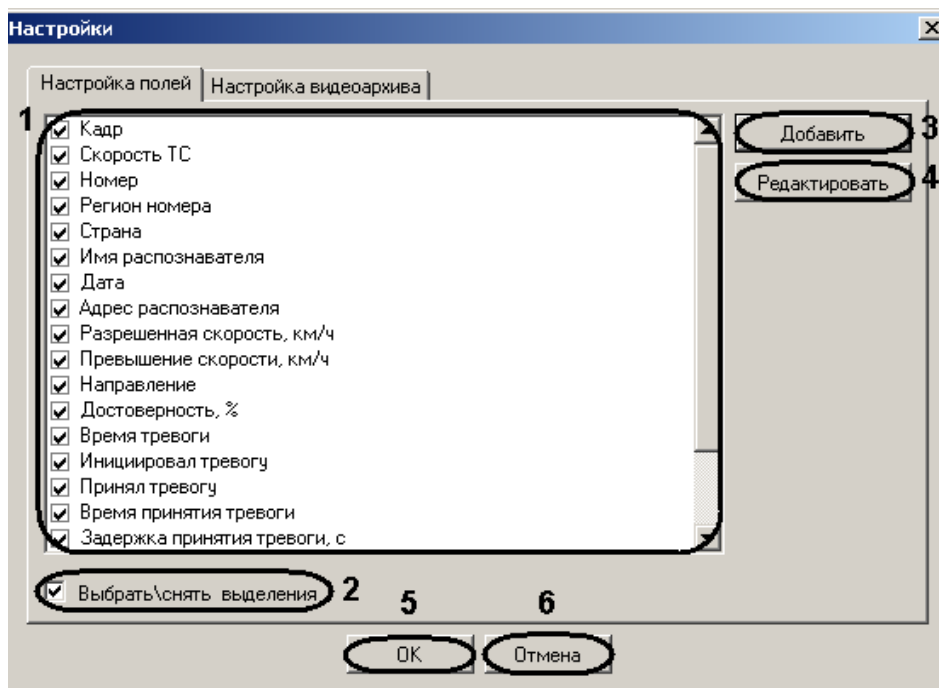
Настройки

Настройка полей | Настройка видеоархива

1

Кадр
Скорость ТС
Номер
Регион номера
Страна
Имя распознавателя
Дата
Адрес распознавателя
Разрешенная скорость, км/ч
Превышение скорости, км/ч
Направление
Достоверность, %
Время тревоги
Инициировал тревогу
Принял тревогу
Время принятия тревоги
Задержка принятия тревоги, с

Добавить 3
Редактировать 4

Выбрать\снять выделения 2

5 6

OK
Отмена